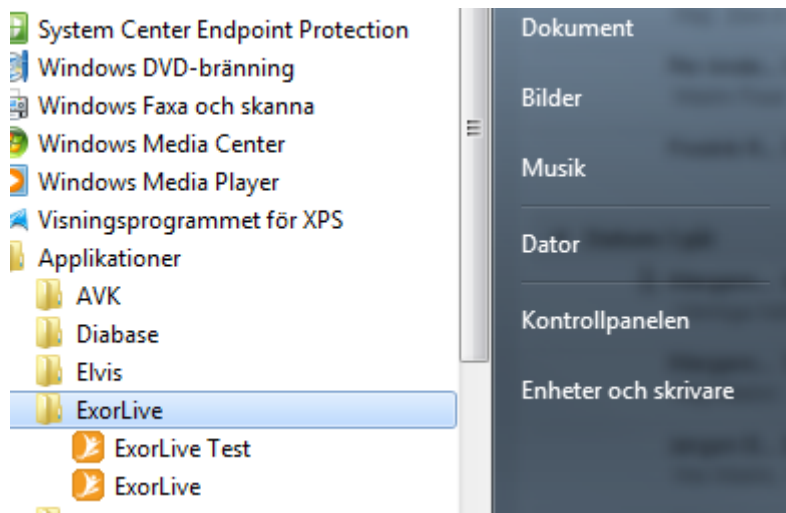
System Center Endpoint Protection
Windows DVD-bränning
Windows Faxa och skanna
Windows Media Center
Windows Media Player
Visningsprogrammet för XPS
Applikationer
AVK
Diabase
Elvis
ExorLive
ExorLive Test
ExorLive

Dokument
Bilder
Musik
Dator
Kontrollpanelen
Enheter och skrivare